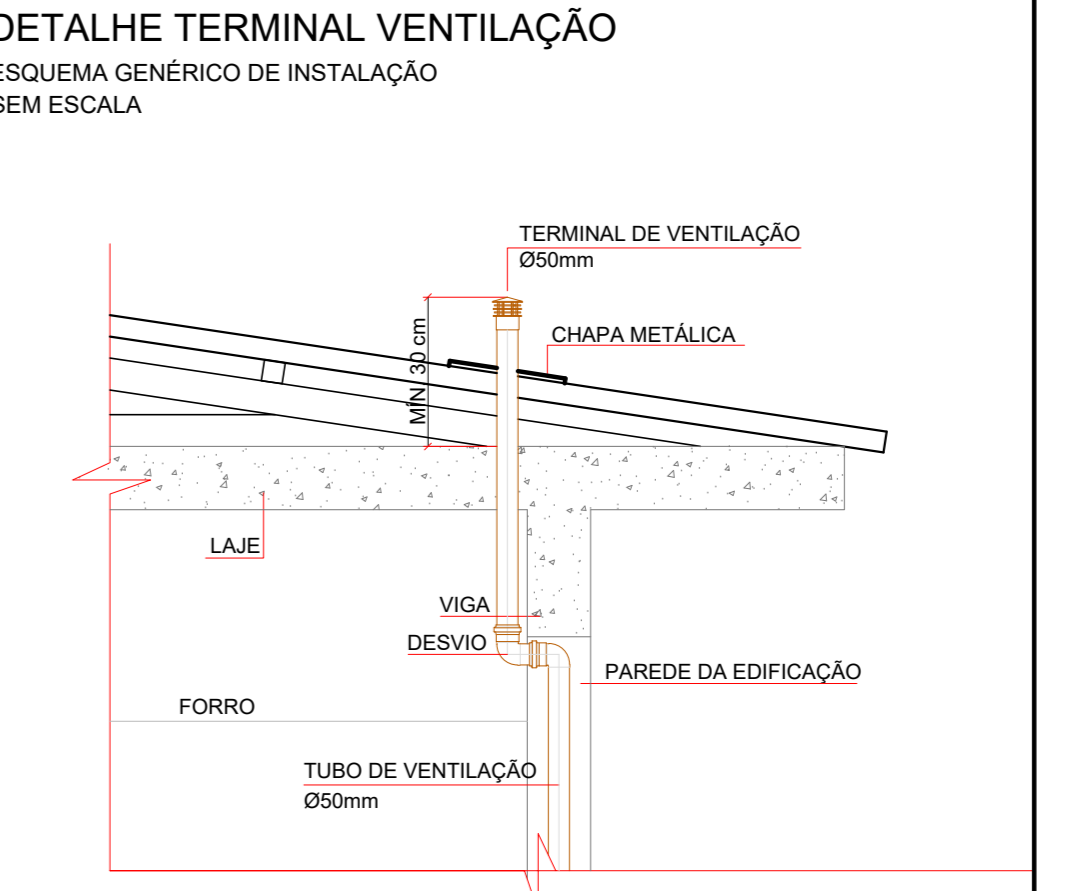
DETALHE TERMINAL VENTILAÇÃO
ESQUEMA GENÉRICO DE INSTALAÇÃO
SEM ESCALA

TERMINAL DE VENTILAÇÃO
Ø50mm

CHAPA METÁLICA

MÍN. 30 cm

LAJE

VIGA

DESVIO

PAREDE DA EDIFICAÇÃO

FORRO

TUBO DE VENTILAÇÃO
Ø50mm